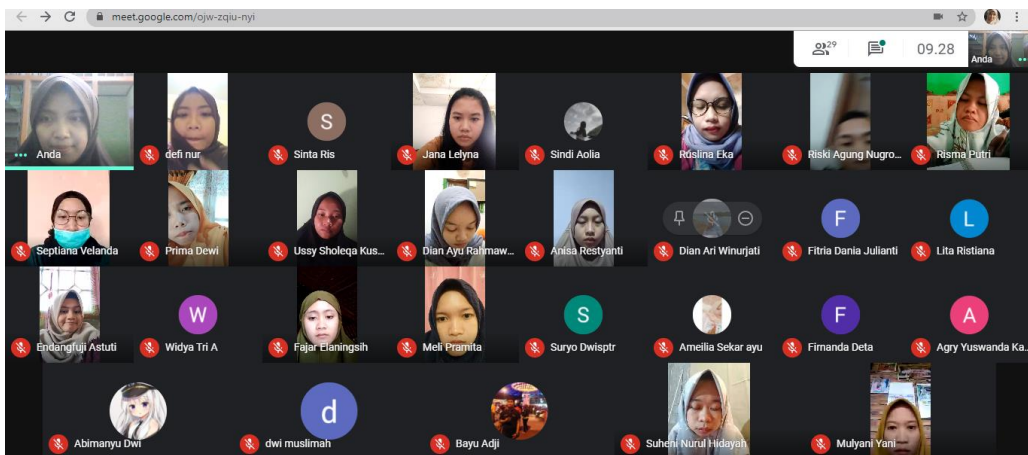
meet.google.com/ojw-zqiu-nyi

29

09.28

Anda

Anda

defi nur

S

Sinta Ris

Jana Lelyna

Sindi Aolia

Ruslina Eka

Riski Agung Nugro...

Risma Putri

Septiana Velanda

Prima Dewi

Ussy Sholeqa Kus...

Dian Ayu Rahmaw...

Anisa Restyanti

Dian Ari Winurjati

F

Fitria Dania Julianti

L

Lita Ristiana

Endangfuji Astuti

W

Widya Tri A

Fajar Elaningsih

Meli Pramita

S

Suryo Dwisptr

Ameilia Sekar ayu

F

Firnanda Deta

A

Agry Yuswanda Ka...

Abimanyu Dwi

d

dwi muslimah

Bayu Adji

Suheni Nurul Hidayah

Mulyani Yani